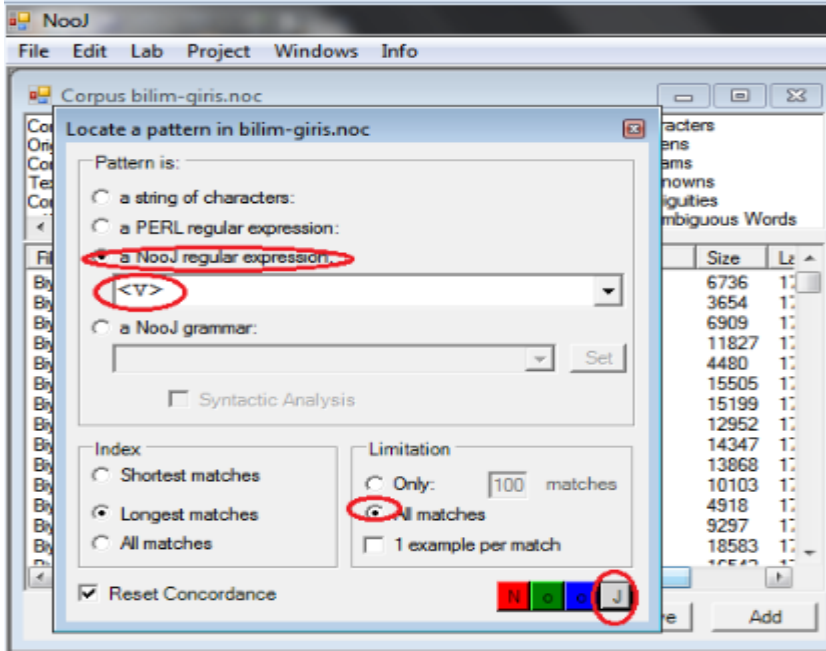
NooJ

File Edit Lab Project Windows Info

Corpus bilim-giris.noc

Co
Ori
Co
Tex
Co

racters
ens
ams
nowns
iguities
mbiguous Words

Locate a pattern in bilim-giris.noc

Pattern is:

a string of characters:

a PERL regular expression:

a NooJ regular expression:

<V>

a NooJ grammar:

Set

Syntactic Analysis

Index

Shortest matches

Longest matches

All matches

Limitation

Only: 100 matches

All matches

1 example per match

Reset Concordance

N o o J

| Fi | Size | La |
|---|---|---|
| Bi | 6736 | 1 |
| Bi | 3654 | 1 |
| Bi | 6909 | 1 |
| Bi | 11827 | 1 |
| Bi | 4480 | 1 |
| Bi | 15505 | 1 |
| Bi | 15199 | 1 |
| Bi | 12952 | 1 |
| Bi | 14347 | 1 |
| Bi | 13868 | 1 |
| Bi | 10103 | 1 |
| Bi | 4918 | 1 |
| Bi | 9297 | 1 |
| Bi | 18583 | 1 |

re Add